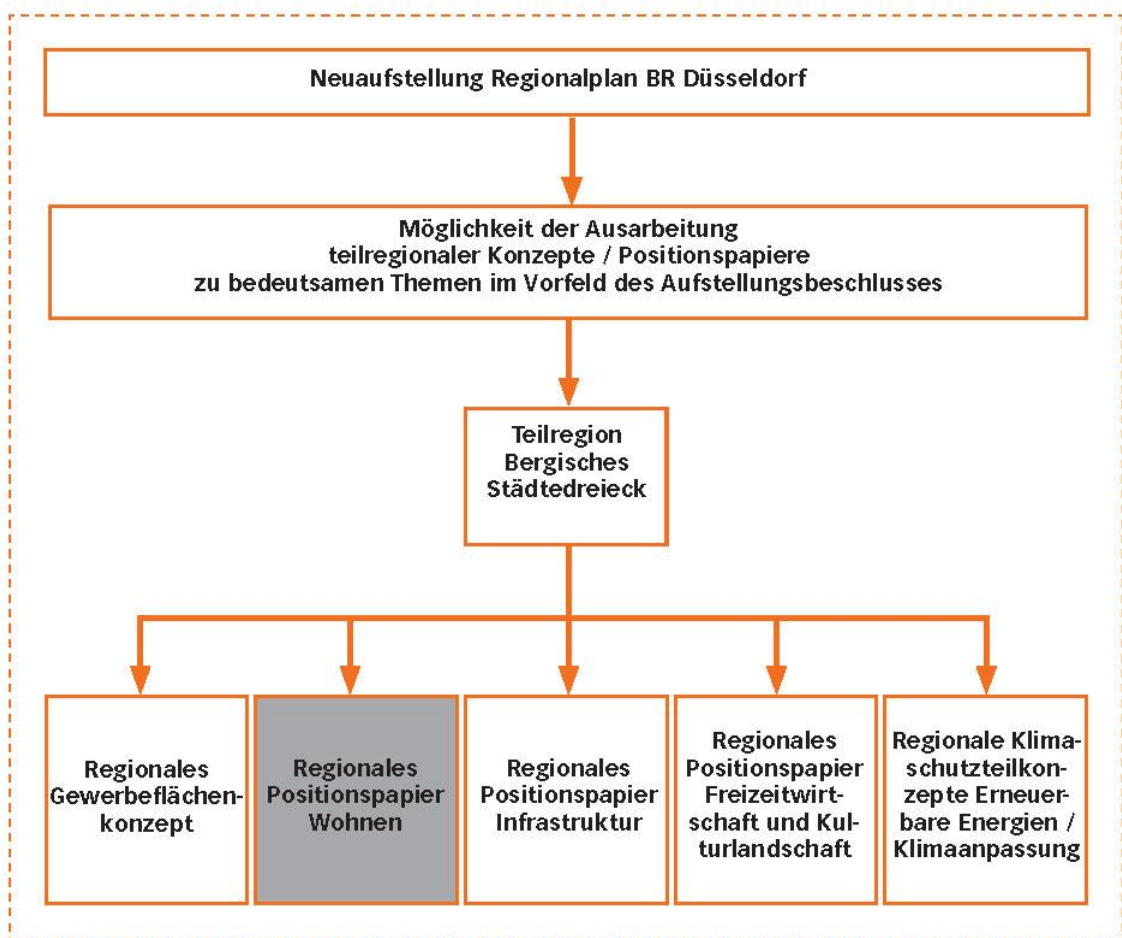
Neuaufstellung Regionalplan BR Düsseldorf

Möglichkeit der Ausarbeitung teilregionaler Konzepte / Positionspapiere zu bedeutsamen Themen im Vorfeld des Aufstellungsbeschlusses

Teilregion Bergisches Städtedreieck

Regionales Gewerbeflächenkonzept

Regionales Positionspapier Wohnen

Regionales Positionspapier Infrastruktur

Regionales Positionspapier Freizeitwirtschaft und Kulturlandschaft

Regionale Klimaschutzteilkonzepte Erneuerbare Energien / Klimaanpassung